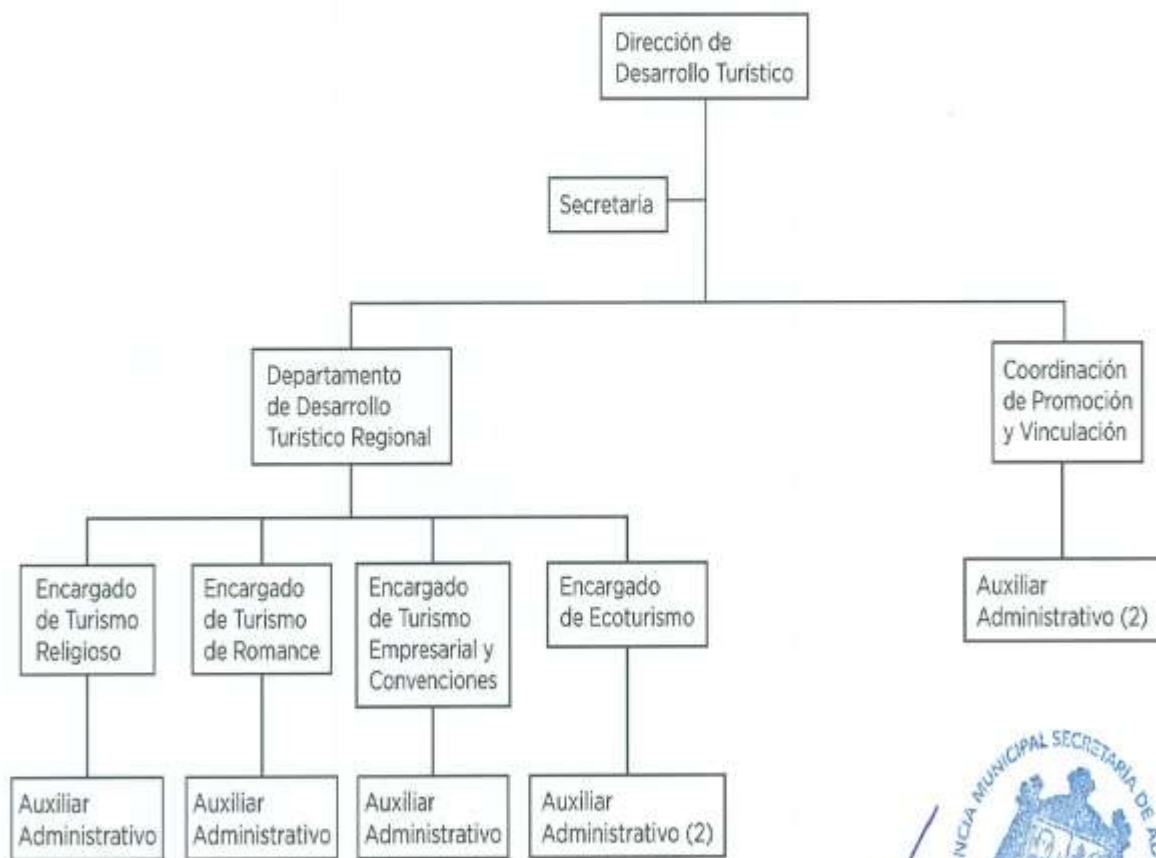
Dirección de Desarrollo Turístico

Secretaria

Departamento de Desarrollo Turístico Regional

Coordinación de Promoción y Vinculación

Encargado de Turismo Religioso

Encargado de Turismo de Romance

Encargado de Turismo Empresarial y Convenciones

Encargado de Ecoturismo

Auxiliar Administrativo (2)

Auxiliar Administrativo

Auxiliar Administrativo

Auxiliar Administrativo

Auxiliar Administrativo (2)

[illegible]NCIA MUNICIPAL SECRETARIA DE A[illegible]